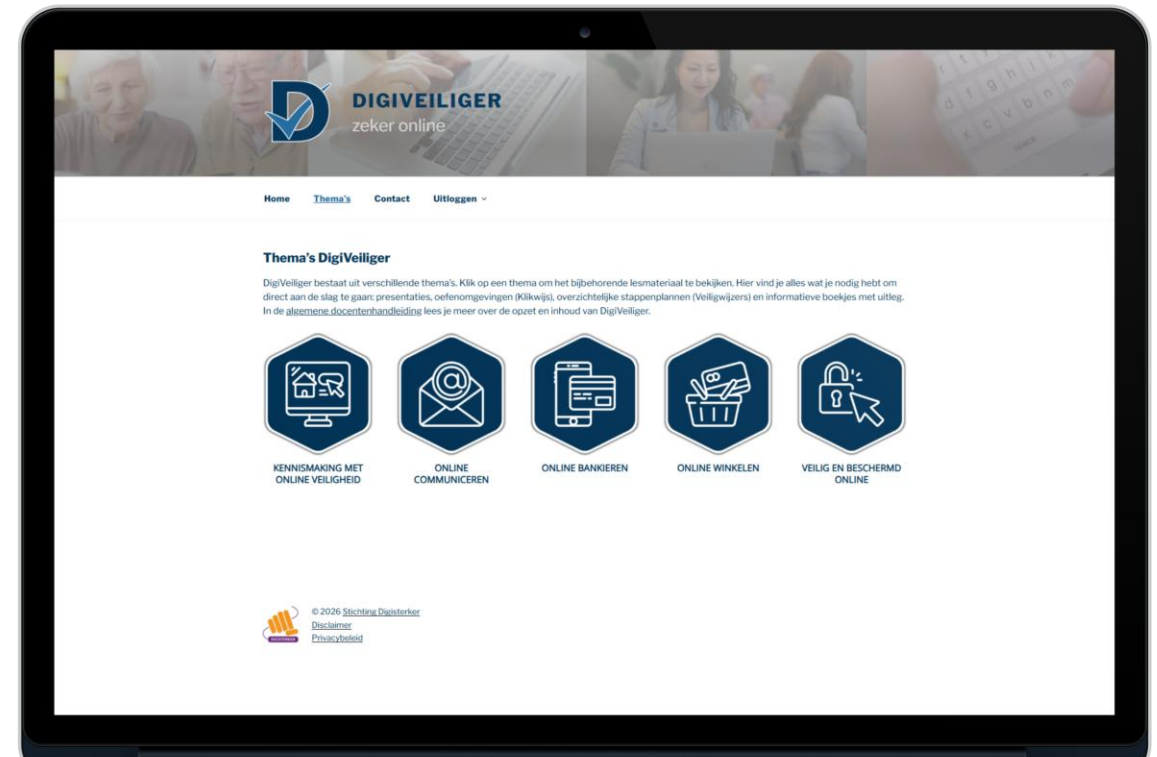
DIGIVEILIGER
zeker online

Home Thema's Contact Uitloggen

Thema's DigiVeiliger

DigiVeiliger bestaat uit verschillende thema's. Klik op een thema om het bijbehorende lesmateriaal te bekijken. Hier vind je alles wat je nodig hebt om direct aan de slag te gaan: presentaties, oefenomgevingen (Klikwijs), overzichtelijke stappenplannen (Veiligwijzers) en informatieve boekjes met uitleg. In de algemene docentenhandleiding lees je meer over de opzet en inhoud van DigiVeiliger.

KENNISMAKING MET ONLINE VEILIGHEID

ONLINE COMMUNICEREN

ONLINE BANKIEREN

ONLINE WINKELEN

VEILIG EN BESCHERMD ONLINE

DIGISTERKER

© 2026 Stichting Digisterker
Disclaimer
Privacybeleid